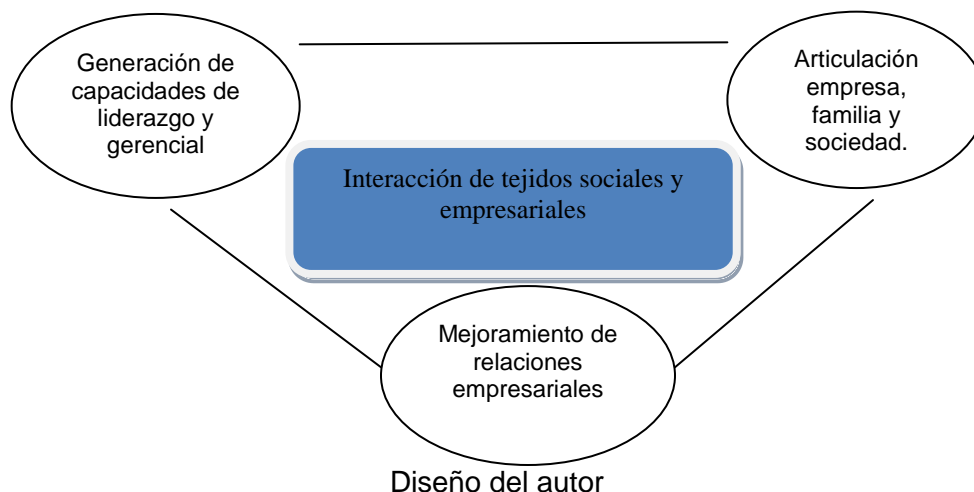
Generación de capacidades de liderazgo y gerencial

Articulación empresa, familia y sociedad.

Interacción de tejidos sociales y empresariales

Mejoramiento de relaciones empresariales

Diseño del autor